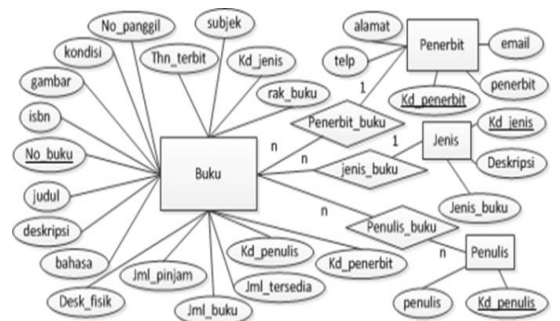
No_panggil
subjek
kondisi
Thn_terbit
Kd_jenis
gambar
rak_buku
isbn
No_buku
judul
deskripsi
bahasa
Desk_fisik
Jml_pinjam
Jml_buku
Jml_tersedia
Kd_penulis
Kd_penerbit
Buku
alamat
telp
Penerbit
email
penerbit
Kd_penerbit
1
Penerbit_buku
n
n
jenis_buku
1
Jenis
Kd_jenis
Deskripsi
Jenis_buku
n
Penulis_buku
n
Penulis
penulis
Kd_penulis